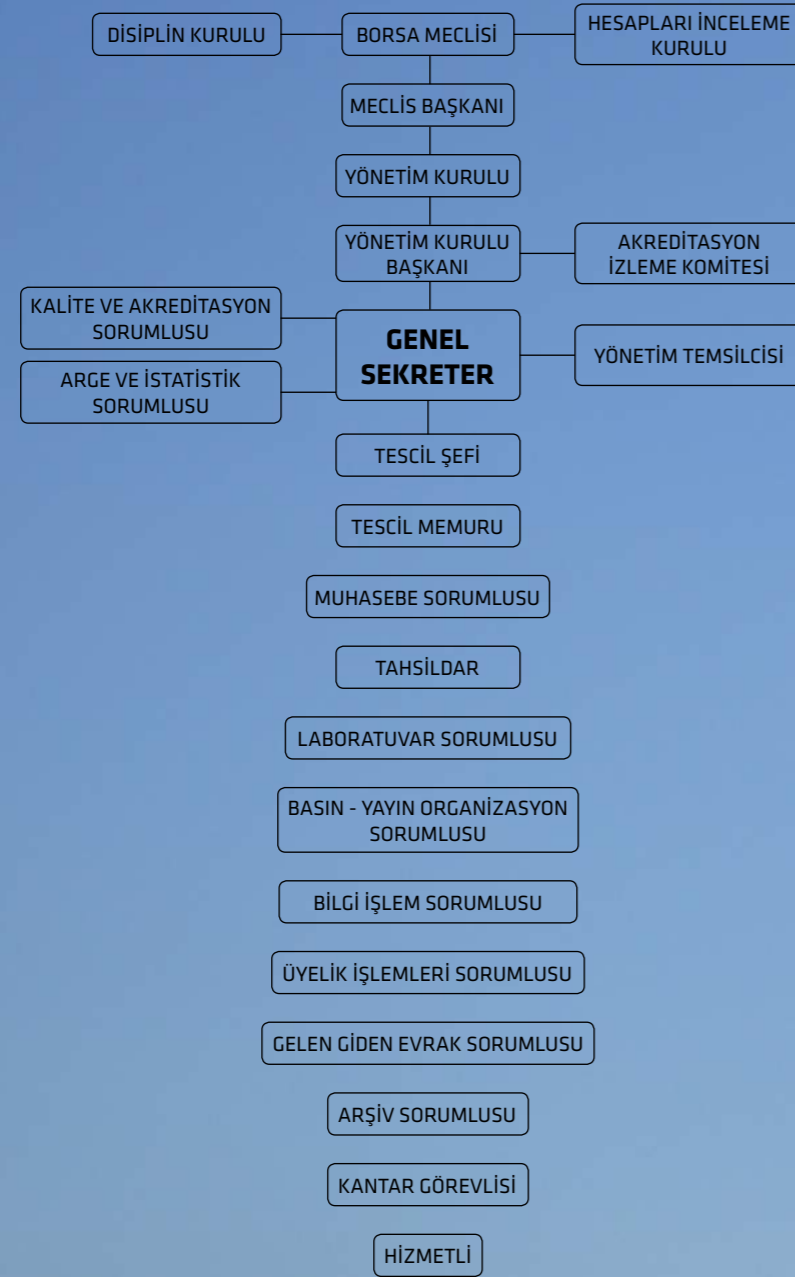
DİSİPLİN KURULU

BORSA MECLİSİ

HESAPLARI İNCELEME KURULU

MECLİS BAŞKANI

YÖNETİM KURULU

YÖNETİM KURULU BAŞKANI

AKREDİTASYON İZLEME KOMİTESİ

KALİTE VE AKREDİTASYON SORUMLUSU

GENEL SEKRETER

YÖNETİM TEMSİLCİSİ

ARGE VE İSTATİSTİK SORUMLUSU

TESCİL ŞEFİ

TESCİL MEMURU

MUHASEBE SORUMLUSU

TAHSİLDAR

LABORATUVAR SORUMLUSU

BASIN - YAYIN ORGANİZASYON SORUMLUSU

BİLGİ İŞLEM SORUMLUSU

ÜYELİK İŞLEMLERİ SORUMLUSU

GELEN GİDEN EVRAK SORUMLUSU

ARŞİV SORUMLUSU

KANTAR GÖREVLİSİ

HİZMETLİ